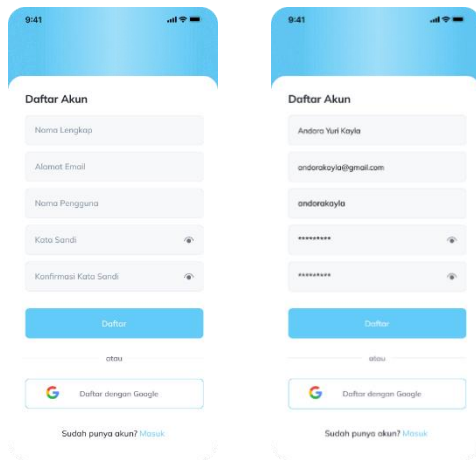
9:41

Daftar Akun

Nama Lengkap

Alamat Email

Nama Pengguna

Kata Sandi

Konfirmasi Kata Sandi

Daftar

atau

Daftar dengan Google

Sudah punya akun? Masuk

9:41

Daftar Akun

Andara Yuri Kayla

andarakayla@gmail.com

andarakayla

*********

*********

Daftar

atau

Daftar dengan Google

Sudah punya akun? Masuk